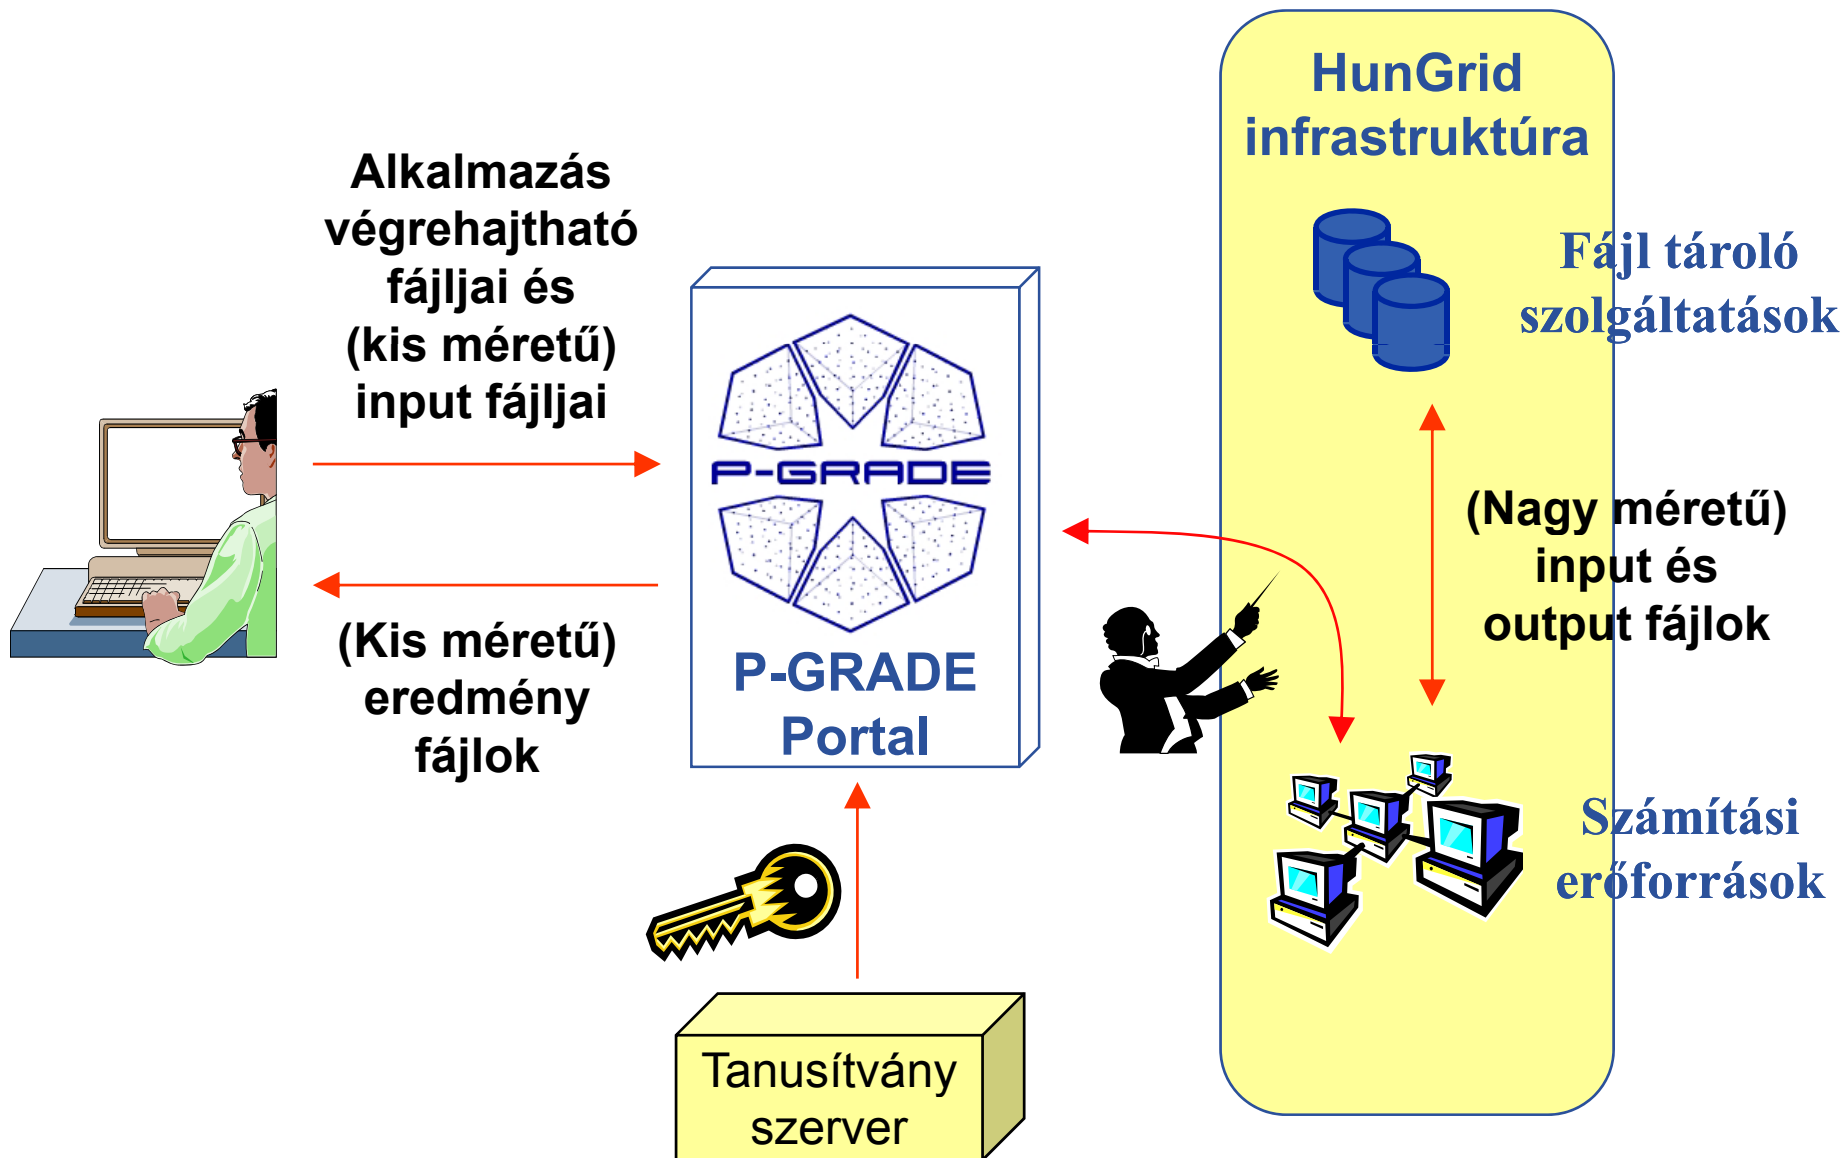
Alkalmazás végrehajtható fájljai és (kis méretű) input fájljai

(Kis méretű) eredmény fájlok

P-GRADE

P-GRADE Portal

Tanusítvány szerver

HunGrid infrastruktúra

Fájl tároló szolgáltatások

(Nagy méretű) input és output fájlok

Számítási erőforrások